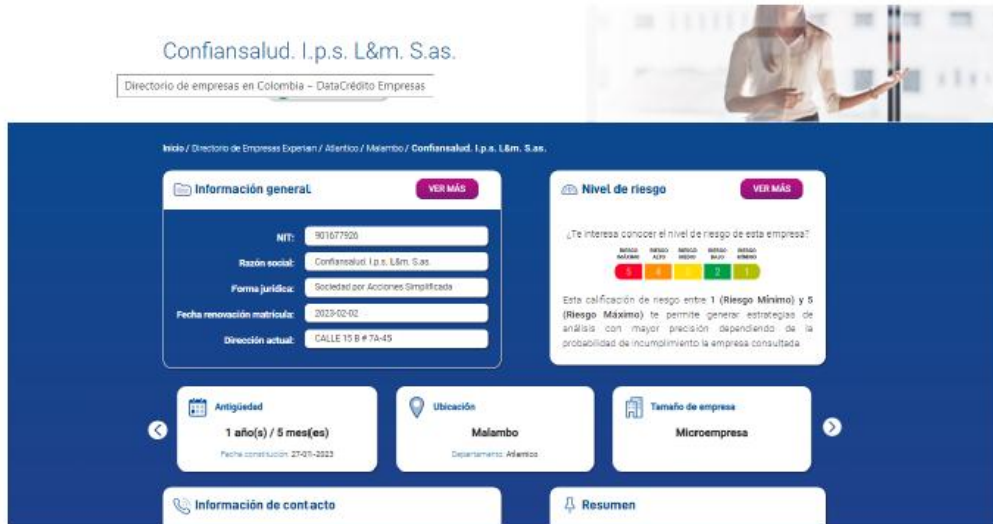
Confiansalud. I.p.s. L&m. S.as.

Directorio de empresas en Colombia – DataCrédito Empresas

Inicio / Directorio de Empresas Experian / Atlantico / Malambo / Confiansalud. I.p.s. L&m. S.as.

Información general

VER MÁS

NIT: 901677926

Razón social: Confiansalud. I.p.s. L&m. S.as.

Forma jurídica: Sociedad por Acciones Simplificada

Fecha renovación matricula: 2023-02-02

Dirección actual: CALLE 15 B # 7A-45

Nivel de riesgo

VER MÁS

¿Te interesa conocer el nivel de riesgo de esta empresa?

RIESGO MÁXIMO | RIESGO ALTO | RIESGO MEDIO | RIESGO BAJO | RIESGO MÍNIMO

5 4 3 2 1

Esta calificación de riesgo entre 1 (Riesgo Mínimo) y 5 (Riesgo Máximo) te permite generar estrategias de análisis con mayor precisión dependiendo de la probabilidad de incumplimiento la empresa consultada.

Antigüedad
1 año(s) / 5 mes(es)
Fecha constitución: 27-01-2023

Ubicación
Malambo
Departamento: Atlantico

Tamaño de empresa
Microempresa

Información de contacto

Resumen